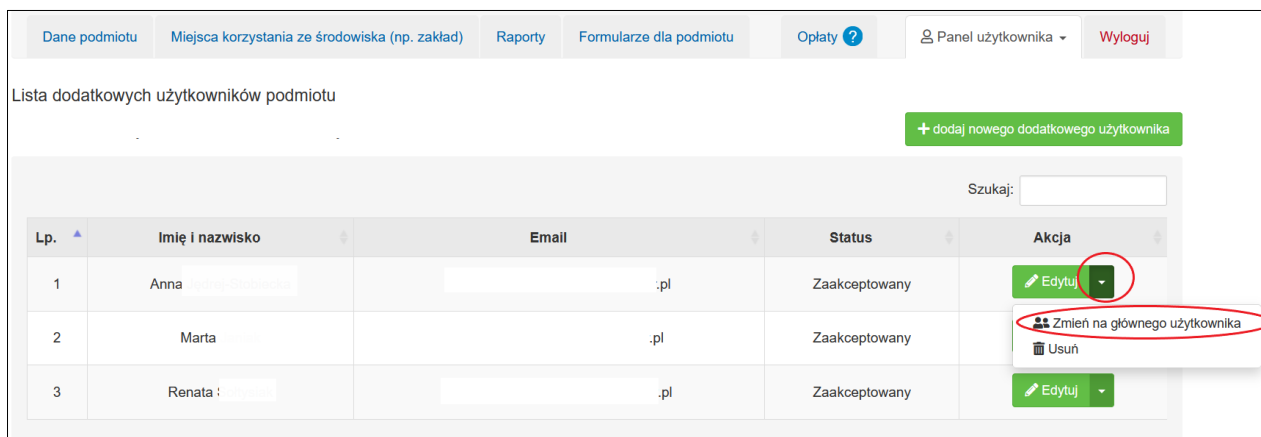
Dane podmiotu | Miejsca korzystania ze środowiska (np. zakład) | Raporty | Formularze dla podmiotu | Opłaty ? | Panel użytkownika | Wyloguj

Lista dodatkowych użytkowników podmiotu

+ dodaj nowego dodatkowego użytkownika

Szukaj:

| Lp. | Imię i nazwisko | Email | Status | Akcja |
|---|---|---|---|---|
| 1 | Anna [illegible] | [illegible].pl | Zaakceptowany | Edytuj |
| 2 | Marta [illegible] | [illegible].pl | Zaakceptowany | |
| 3 | Renata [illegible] | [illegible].pl | Zaakceptowany | Edytuj |

Zmień na głównego użytkownika
Usuń